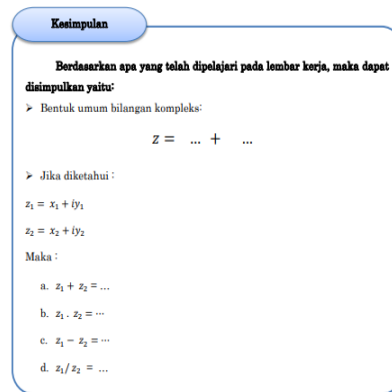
Kesimpulan

Berdasarkan apa yang telah dipelajari pada lembar kerja, maka dapat disimpulkan yaitu:

➢ Bentuk umum bilangan kompleks:

$z = \ ... + \ ...$

➢ Jika diketahui :

$z_1 = x_1 + iy_1$

$z_2 = x_2 + iy_2$

Maka :

a. $z_1 + z_2 = ...$

b. $z_1 . z_2 = \cdots$

c. $z_1 - z_2 = \cdots$

d. $z_1/z_2 = ...$